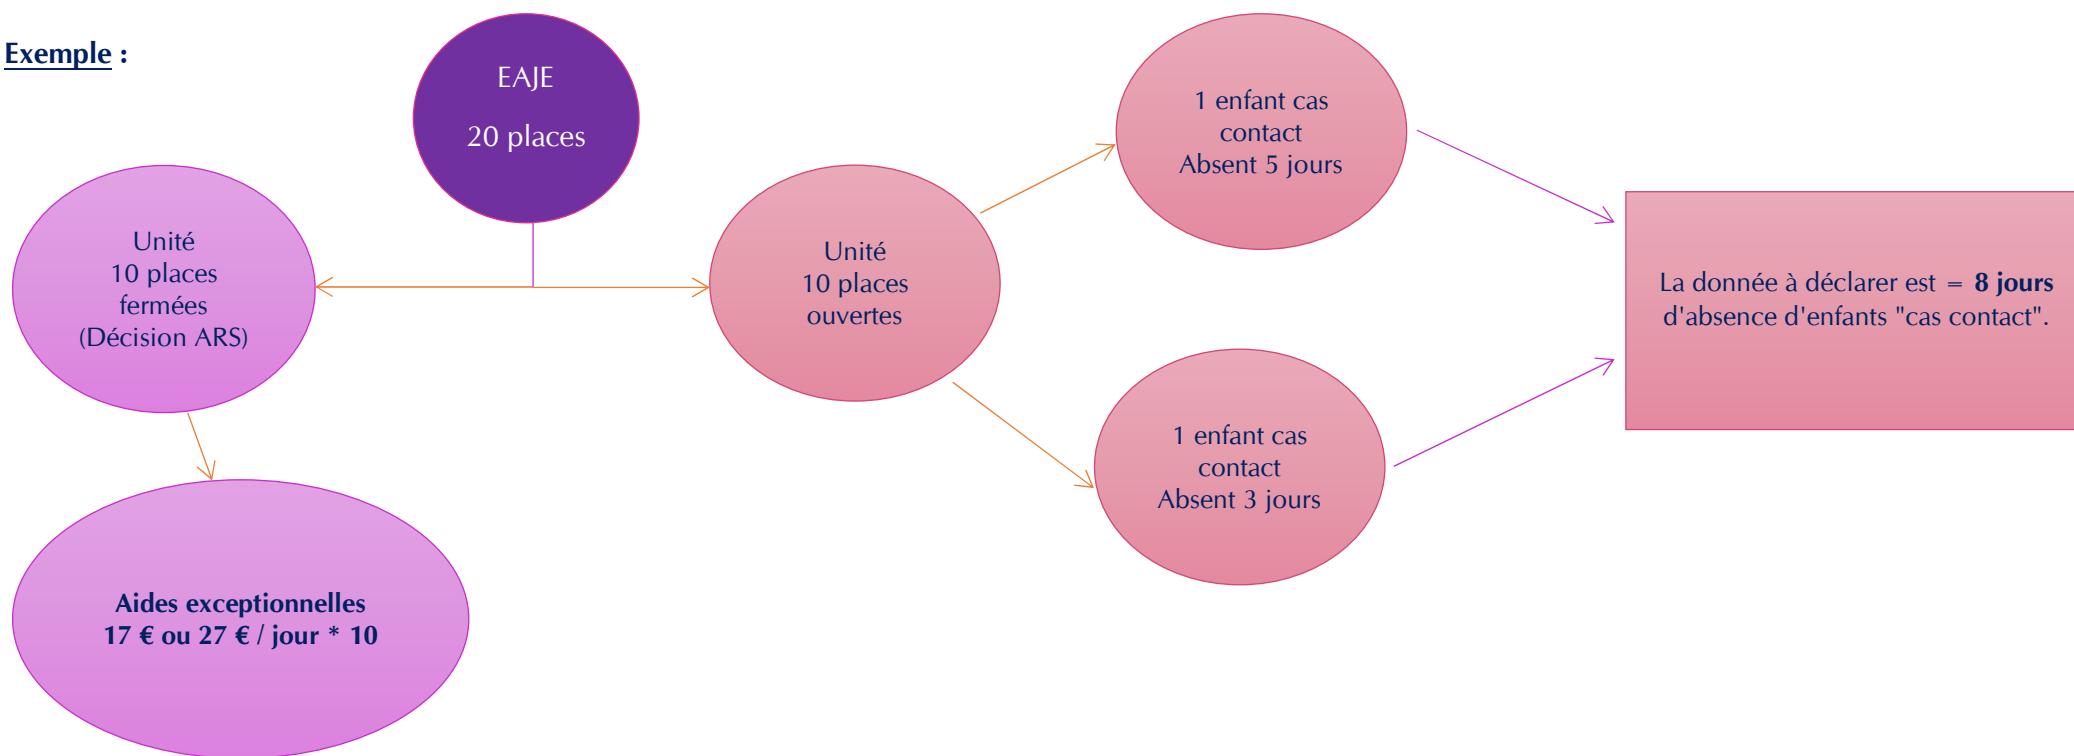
Exemple :

EAJE

20 places

Unité
10 places
fermées
(Décision ARS)

Unité
10 places
ouvertes

1 enfant cas contact
Absent 5 jours

1 enfant cas contact
Absent 3 jours

La donnée à déclarer est = 8 jours d'absence d'enfants "cas contact".

Aides exceptionnelles
17 € ou 27 € / jour * 10